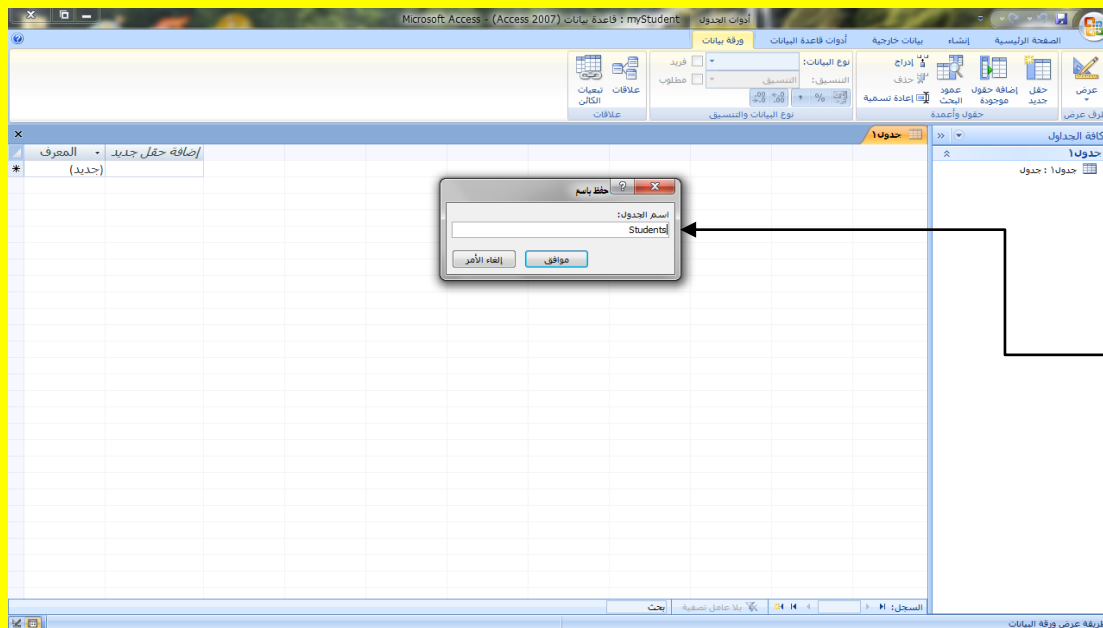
Microsoft Access - (Access 2007) قاعدة بيانات : myStudent
أدوات الجدول

الصفحة الرئيسية
إنشاء
بيانات خارجية
أدوات قاعدة البيانات
ورقة بيانات

عرض
طرق عرض
حقل جديد
إضافة حقول موجودة
عمود البحث
إدراج
حذف
إعادة تسمية
حقول وأعمدة
نوع البيانات:
التنسيق:
التنسيق
فريد
مطلوب
نوع البيانات والتنسيق
علاقات
تبعيات الكائن
علاقات

كافة الجداول
جدول١
جدول١ : جدول

جدول١
المعرف
إضافة حقل جديد
(جديد)

حفظ باسم
اسم الجدول:
Students
موافق
إلغاء الأمر

السجل:
بلا عامل تصفية
بحث

طريقة عرض ورقة البيانات